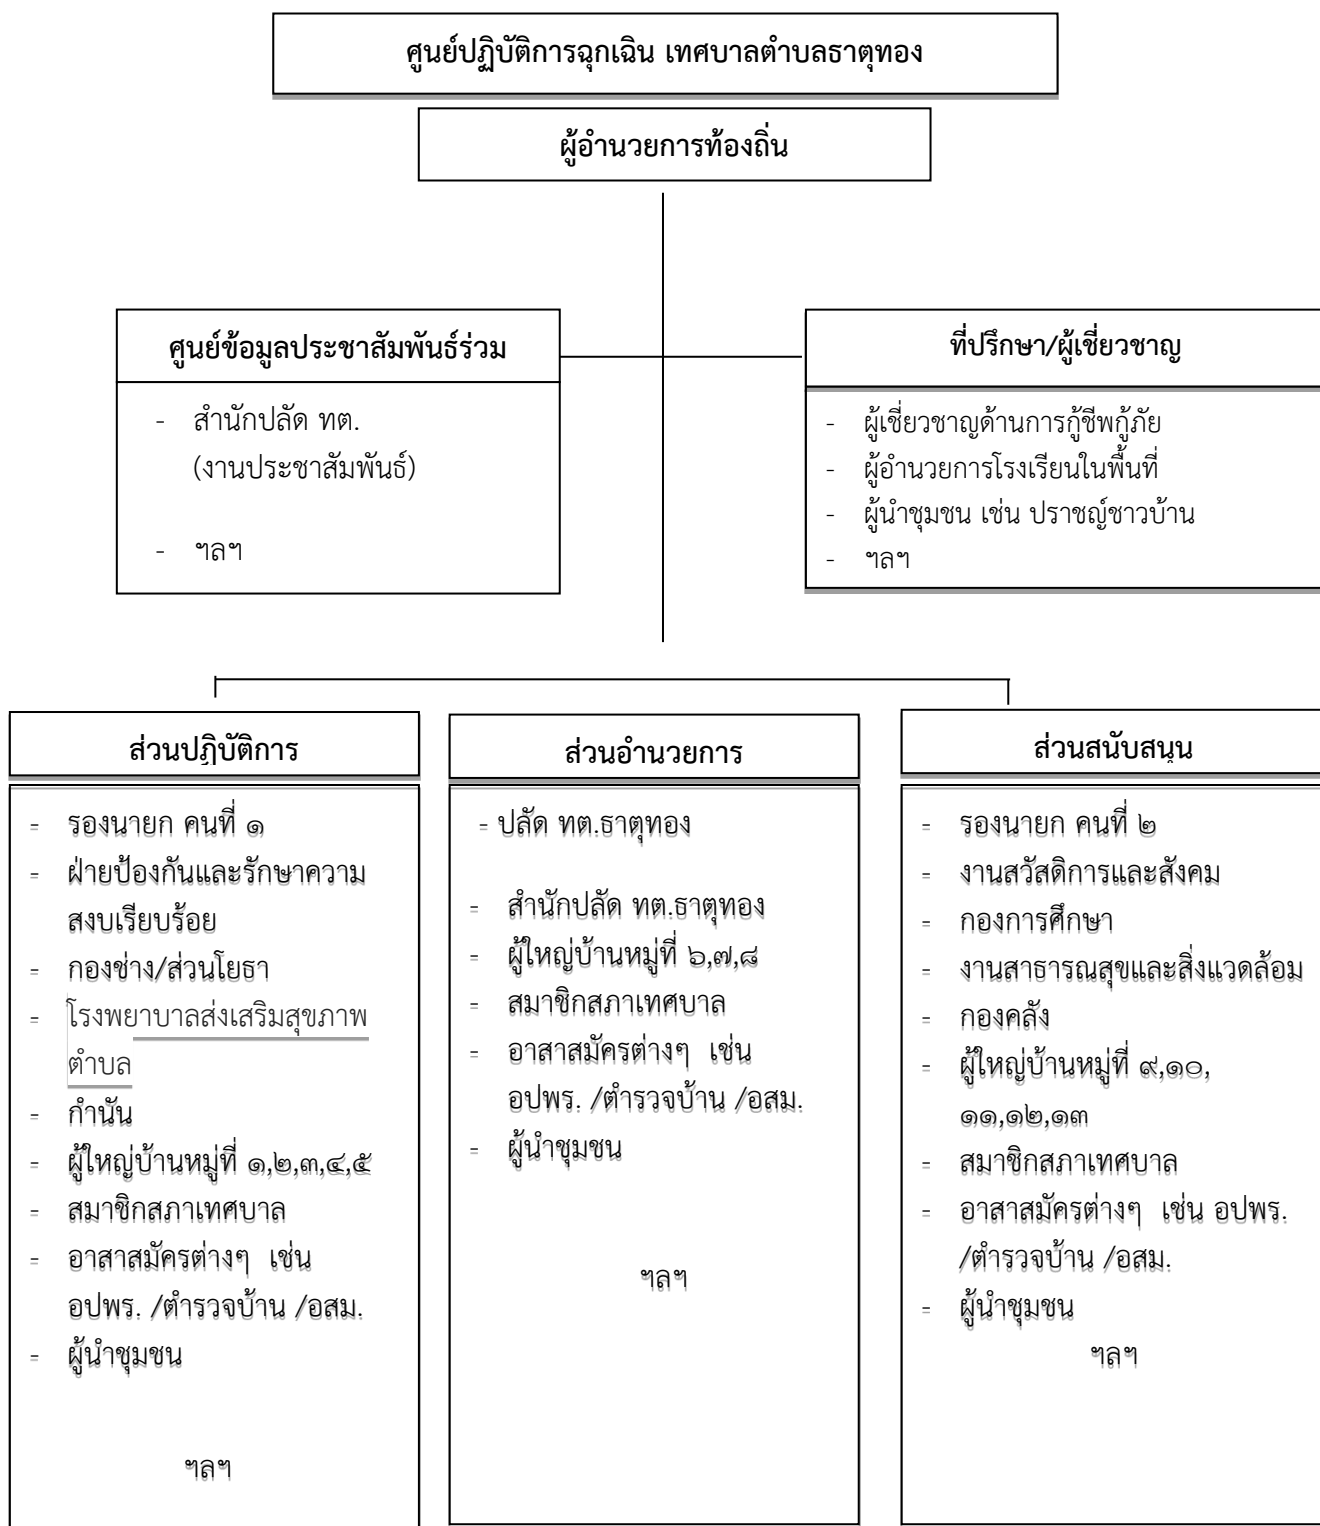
ศูนย์ปฏิบัติการฉุกเฉิน เทศบาลตำบลธาตุทอง

ผู้อำนวยการท้องถิ่น

ศูนย์ข้อมูลประชาสัมพันธ์ร่วม

- สำนักปลัด ทต. (งานประชาสัมพันธ์)

- ฯลฯ

ที่ปรึกษา/ผู้เชี่ยวชาญ

- ผู้เชี่ยวชาญด้านการกู้ชีพกู้ภัย
- ผู้อำนวยการโรงเรียนในพื้นที่
- ผู้นำชุมชน เช่น ปราชญ์ชาวบ้าน
- ฯลฯ

ส่วนปฏิบัติการ

- รองนายก คนที่ ๑
- ฝ่ายป้องกันและรักษาความสงบเรียบร้อย
- กองช่าง/ส่วนโยธา
- โรงพยาบาลส่งเสริมสุขภาพตำบล
- กำนัน
- ผู้ใหญ่บ้านหมู่ที่ ๑,๒,๓,๔,๕
- สมาชิกสภาเทศบาล
- อาสาสมัครต่างๆ เช่น อปพร. /ตำรวจบ้าน /อสม.
- ผู้นำชุมชน

ฯลฯ

ส่วนอำนวยการ

- ปลัด ทต.ธาตุทอง

- สำนักปลัด ทต.ธาตุทอง
- ผู้ใหญ่บ้านหมู่ที่ ๖,๗,๘
- สมาชิกสภาเทศบาล
- อาสาสมัครต่างๆ เช่น อปพร. /ตำรวจบ้าน /อสม.
- ผู้นำชุมชน

ฯลฯ

ส่วนสนับสนุน

- รองนายก คนที่ ๒
- งานสวัสดิการและสังคม
- กองการศึกษา
- งานสาธารณสุขและสิ่งแวดล้อม
- กองคลัง
- ผู้ใหญ่บ้านหมู่ที่ ๙,๑๐, ๑๑,๑๒,๑๓
- สมาชิกสภาเทศบาล
- อาสาสมัครต่างๆ เช่น อปพร. /ตำรวจบ้าน /อสม.
- ผู้นำชุมชน

ฯลฯ